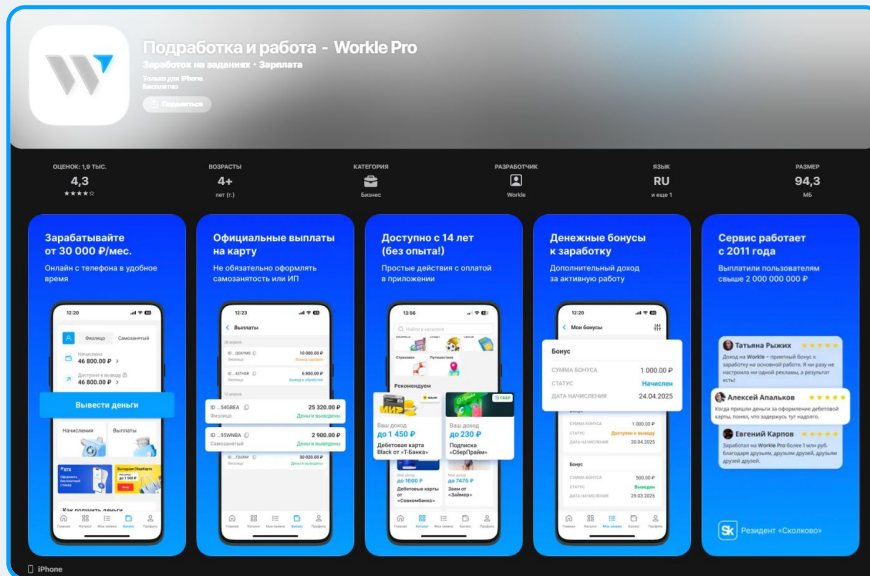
Подработка и работа - Workle Pro
Заработок на заданиях • Зарплата
Только для iPhone
Бесплатно
Поделиться

ОЦЕНОК: 1,9 ТЫС.
4,3
★★★★☆

ВОЗРАСТ
4+
лет (г.)

КАТЕГОРИЯ
Бизнес

РАЗРАБОТЧИК
Workle

ЯЗЫК
RU
и еще 1

РАЗМЕР
94,3
МБ

Зарабатывайте от 30 000 ₽/мес.
Онлайн с телефона в удобное время

12:20
Физлицо
Самозанятый
Начислено
46 800.00 ₽
Доступно к выводу
46 800.00 ₽
Вывести деньги
Начисления
Выплаты
Как получить деньги

Официальные выплаты на карту
Не обязательно оформлять самозанятость или ИП

12:23
Выплаты
10 000.00 ₽
6 800.00 ₽
ID ...545884
Физлицо
25 320.00 ₽
Деньги выведены
ID ...95WNBA
Самозанятый
2 900.00 ₽
Деньги выведены
30 000.00 ₽

Доступно с 14 лет (без опыта!)
Простые действия с оплатой в приложении

12:56
Рекомендуем
Ваш доход до 1 450 ₽
Дебетовая карта Black от «Т-Банка»
Ваш доход до 230 ₽
Подписка «СберПрайм»
до 7475 ₽
до 1600 ₽
Дебетовые карты от «Совкомбанка»
Займ от «Займера»

Денежные бонусы к заработку
Дополнительный доход за активную работу

12:20
Мои бонусы
Бонус
СУММА БОНУСА
1 000.00 ₽
СТАТУС
Начислен
ДАТА НАЧИСЛЕНИЯ
24.04.2025
Бонус
500.00 ₽
29.03.2025

Сервис работает с 2011 года
Выплатили пользователям свыше 2 000 000 000 ₽

Татьяна Рыжих ★★★★★
Доход на Workle - приятный бонус к заработку на основной работе. Я ни разу не настроила на одной рекламы, а результат есть!
Алексей Апальков ★★★★★
Когда пришли деньги за оформление дебетовой карты, понял, что задержусь тут надолго.
Евгений Карпов ★★★★★
Заработал на Workle Pro более 1 млн руб. Благодаря друзьям, друзьям друзей и друзьям друзей друзей.
Резидент «Сколково»

iPhone